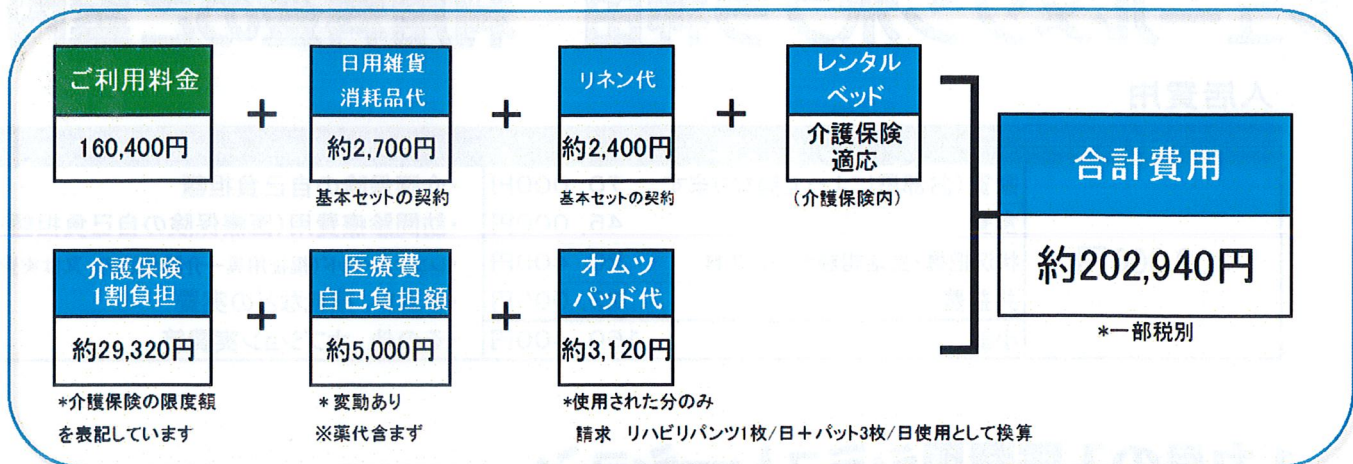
ご利用料金
160,400円

+

日用雑貨
消耗品代
約2,700円
基本セットの契約

+

リネン代
約2,400円
基本セットの契約

+

レンタル
ベッド
介護保険
適応
(介護保険内)

介護保険
1割負担
約29,320円
*介護保険の限度額を表記しています

+

医療費
自己負担額
約5,000円
*変動あり
※薬代含まず

+

オムツ
パッド代
約3,120円
*使用された分のみ
請求 リハビリパンツ1枚/日+パット3枚/日使用として換算

合計費用
約202,940円
*一部税別